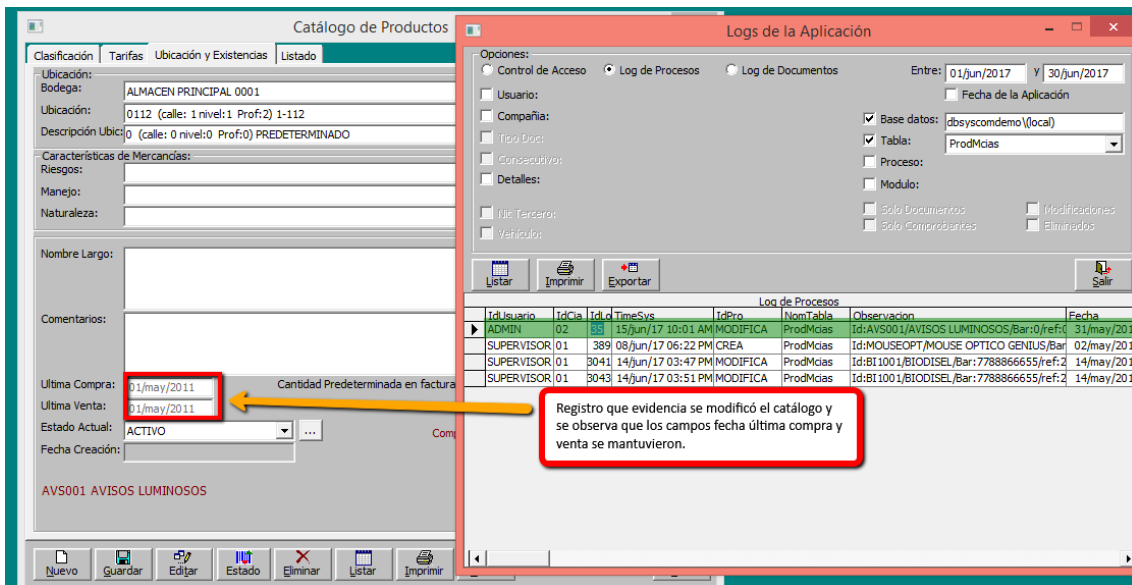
Catálogo de Productos

Clasificación | Tarifas | Ubicación y Existencias | Listado

Ubicación:
Bodega: ALMACEN PRINCIPAL 0001
Ubicación: 0112 (calle: 1 nivel:1 Prof:2) 1-112
Descripción Ubic: 0 (calle: 0 nivel:0 Prof:0) PREDETERMINADO

Características de Mercancías:
Riesgos:
Manejo:
Naturaleza:

Nombre Largo:

Comentarios:

Ultima Compra: 01/may/2011
Cantidad Predeterminada en factura
Ultima Venta: 01/may/2011
Estado Actual: ACTIVO
Comp
Fecha Creación:

AVS001 AVISOS LUMINOSOS

Nuevo | Guardar | Editar | Estado | Eliminar | Listar | Imprimir

Logs de la Aplicación

Opciones:
Control de Acceso | Log de Procesos | Log de Documentos
Entre: 01/jun/2017 y 30/jun/2017
Usuario:
Compañía:
Tipo Doc:
Consecutivo:
Detalles:
Nit Tercero:
Vehículo:
Fecha de la Aplicación
Base datos: dbsyscomdemo\(local)
Tabla: ProdMcias
Proceso:
Modulo:
Solo Documentos
Solo Comprobantes
Modificaciones
Eliminados

Listar | Imprimir | Exportar | Salir

Log de Procesos

| IdUsuario | IdCia | IdLo | TimeSys | IdPro | NomTabla | Observacion | Fecha |
|---|---|---|---|---|---|---|---|
| ADMIN | 02 | 35 | 15/jun/17 10:01 AM | MODIFICA | ProdMcias | Id:AVS001/AVISOS LUMINOSOS/Bar:0/ref:0 | 31/may/201 |
| SUPERVISOR | 01 | 389 | 08/jun/17 06:22 PM | CREA | ProdMcias | Id:MOUSEOPT/MOUSE OPTICO GENIUS/Bar | 02/may/201 |
| SUPERVISOR | 01 | 3041 | 14/jun/17 03:47 PM | MODIFICA | ProdMcias | Id:BI1001/BIODISEL/Bar:7788866655/ref:2 | 14/may/201 |
| SUPERVISOR | 01 | 3043 | 14/jun/17 03:51 PM | MODIFICA | ProdMcias | Id:BI1001/BIODISEL/Bar:7788866655/ref:2 | 14/may/201 |

Registro que evidencia se modificó el catálogo y se observa que los campos fecha última compra y venta se mantuvieron.